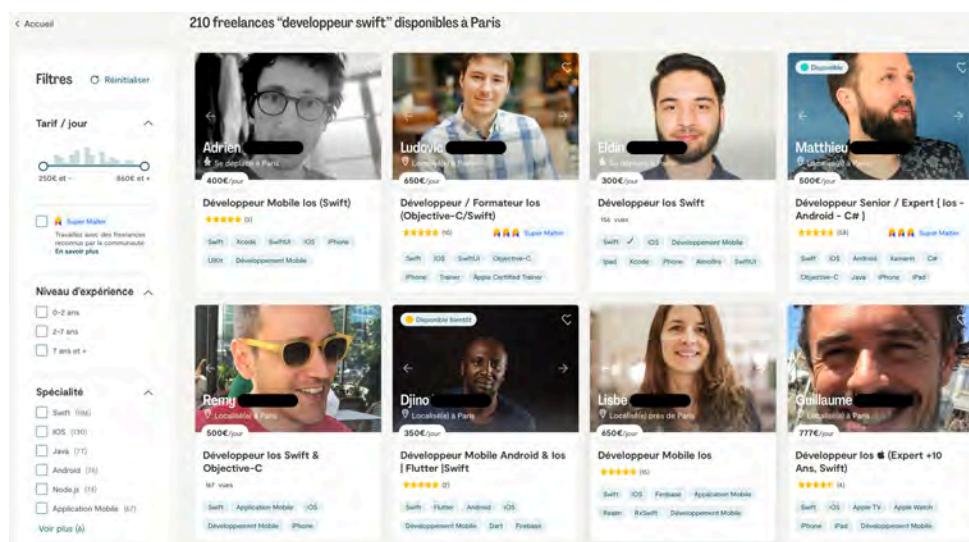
< Accueil

210 freelances "developpeur swift" disponibles à Paris

Filtres Réinitialiser

Tarif / jour

250€ et - 860€ et +

Super Malter
Travaillez avec des freelances reconnus par la communauté
En savoir plus

Niveau d'expérience

0-2 ans
2-7 ans
7 ans et +

Spécialité

Swift (186)
IOS (130)
Java (77)
Android (76)
Node.js (13)
Application Mobile (67)
Voir plus (4)

Adrien
Se déplace à Paris
400€/jour
Développeur Mobile Ios (Swift)
(3)
Swift Xcode SwiftUI IOS iPhone UIKit Développement Mobile

Ludovic
Localisé(e) à Paris
650€/jour
Développeur / Formateur Ios (Objective-C/Swift)
(16) Super Malter
Swift IOS SwiftUI Objective-C iPhone Trainer Apple Certified Trainer

Eldin
Se déplace à Paris
300€/jour
Développeur Ios Swift
156 vues
Swift IOS Développement Mobile Ipad Xcode iPhone Alamofire SwiftUI

Disponible
Matthieu
Localisé(e) à Paris
500€/jour
Développeur Senior / Expert [ Ios - Android - C# ]
(58) Super Malter
Swift IOS Android Xamarin C# Objective-C Java iPhone iPad

Remy
Localisé(e) à Paris
500€/jour
Développeur Ios Swift & Objective-C
167 vues
Swift Application Mobile IOS Développement Mobile iPhone

Disponible bientôt
Djino
Localisé(e) à Paris
350€/jour
Développeur Mobile Android & Ios | Flutter |Swift
(2)
Swift Flutter Android IOS Développement Mobile Dart Firebase

Lisbe
Localisé(e) près de Paris
650€/jour
Développeur Mobile Ios
(16)
Swift IOS Firebase Application Mobile Realm RxSwift Développement Mobile

Guillaume
Localisé(e) à Paris
777€/jour
Développeur Ios (Expert +10 Ans, Swift)
(4)
Swift IOS Apple TV Apple Watch iPhone iPad Développement Mobile